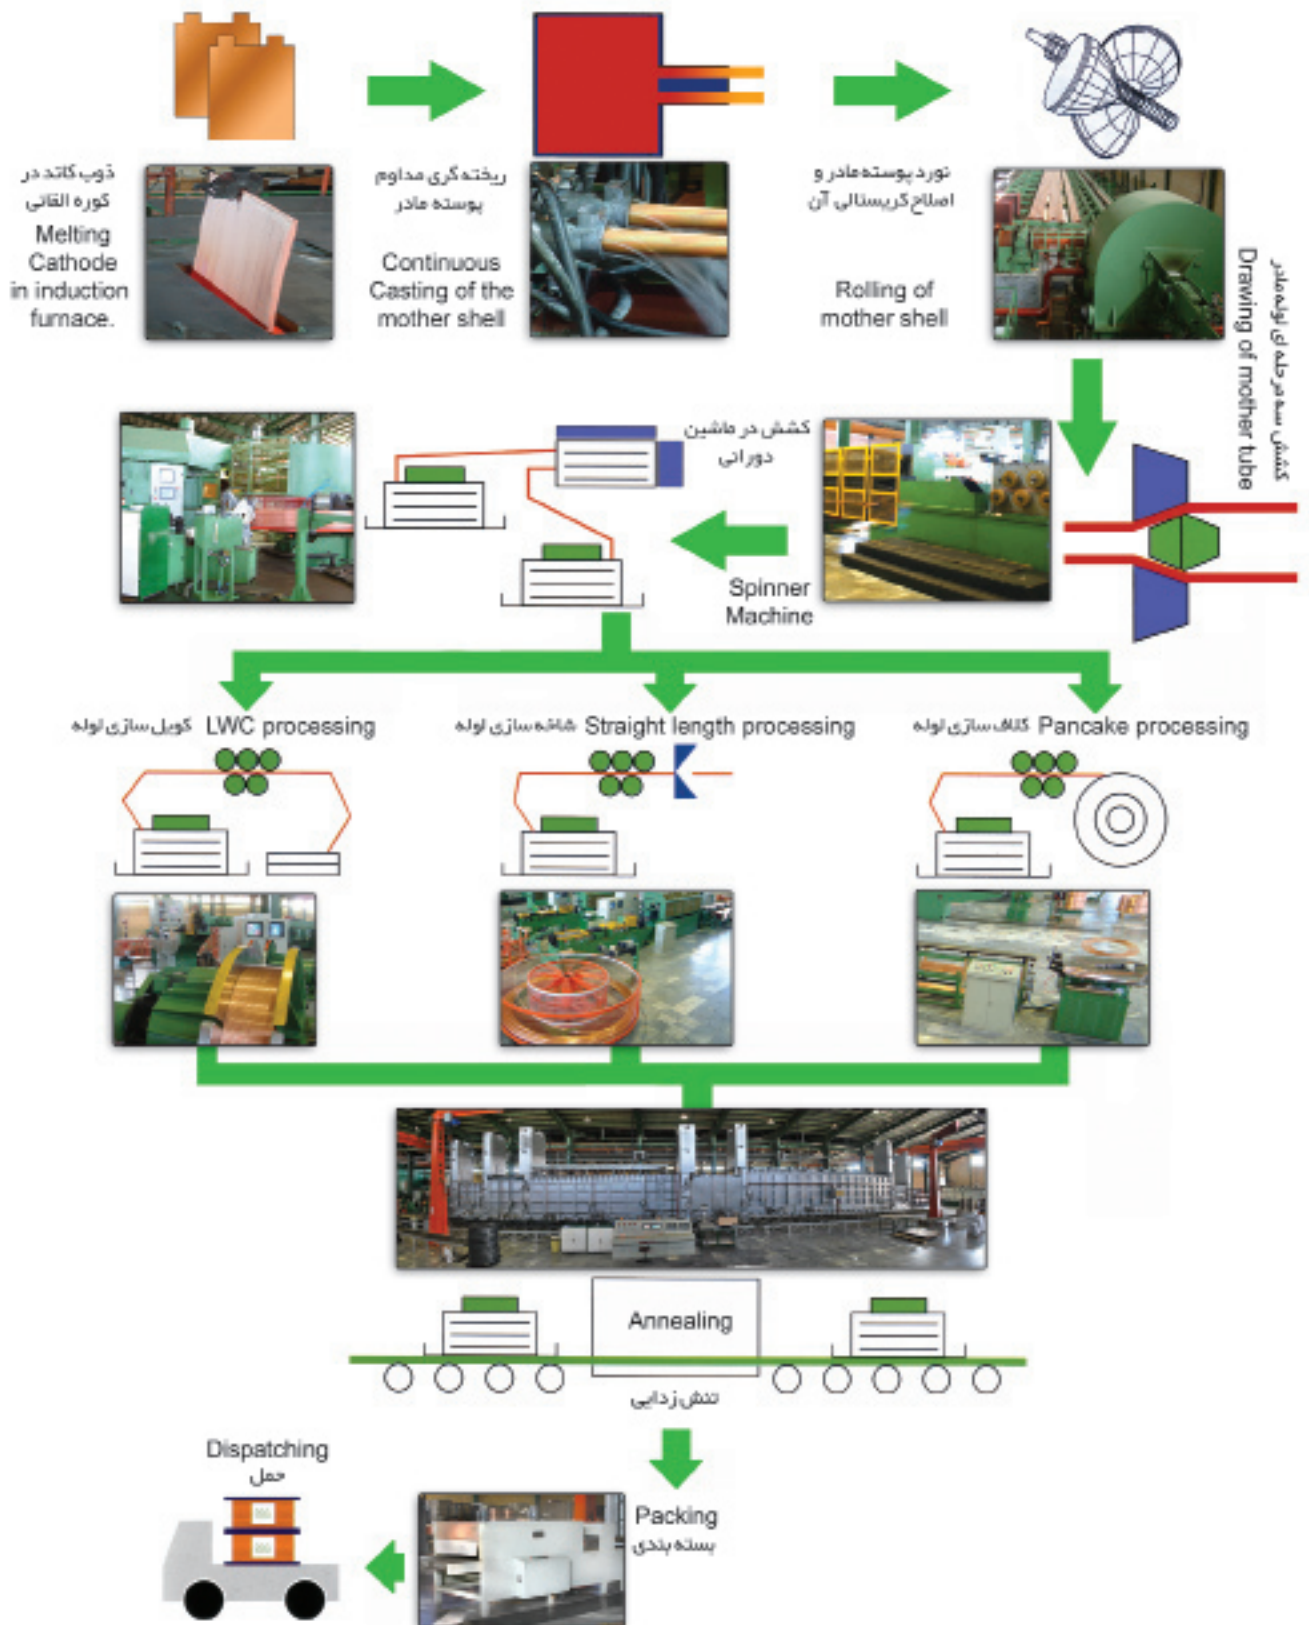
ذوب کاتد در کوره القائی
Melting Cathode in induction furnace.

ریخته گری مداوم پوسته مادر
Continuous Casting of the mother shell

نورد پوسته مادر و اصلاح کریستالی آن
Rolling of mother shell

کشش سه مرحله ای لوله مادر
Drawing of mother tube

کشش در ماشین دورانی
Spinner Machine

کویل سازی لوله LWC processing

شاخه سازی لوله Straight length processing

کلاف سازی لوله Pancake processing

Annealing
تنش زدایی

Dispatching
حمل

Packing
بسته بندی